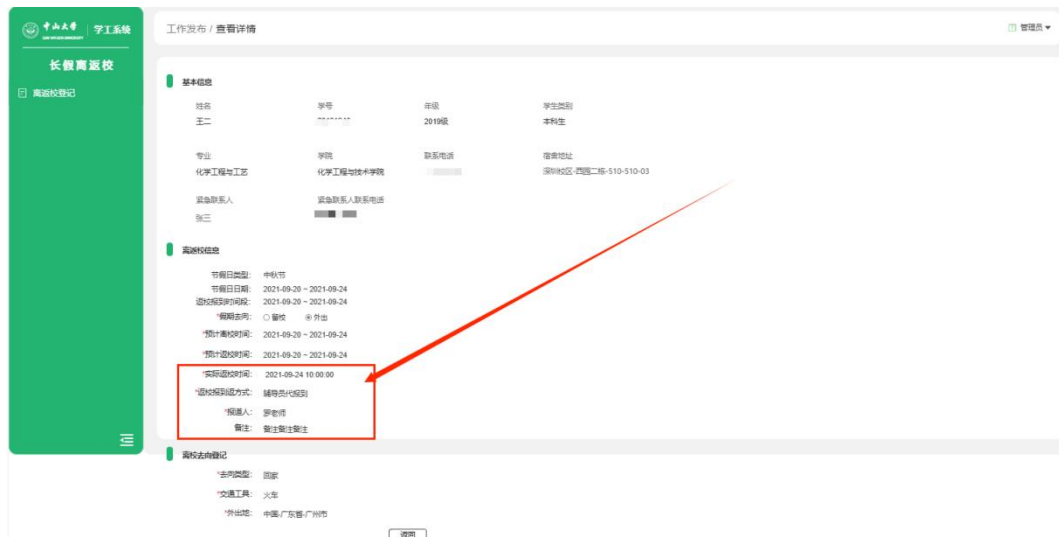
中山大学 SUN YAT-SEN UNIVERSITY | 学工系统

长假离返校

离返校登记

工作发布 / 查看详情

管理员

基本信息

| 姓名 | 学号 | 年级 | 学生类别 |
|---|---|---|---|
| 王二 | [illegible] | 2019级 | 本科生 |
| 专业 | 学院 | 联系电话 | 宿舍地址 |
| 化学工程与工艺 | 化学工程与技术学院 | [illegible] | 深圳校区-西园二栋-510-510-03 |
| 紧急联系人 | 紧急联系人联系电话 | | |
| 张三 | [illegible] | | |

离返校信息

节假日类型: 中秋节
节假日日期: 2021-09-20 ~ 2021-09-24
返校报到时间段: 2021-09-20 ~ 2021-09-24
*假期去向: ○ 留校 ⊙ 外出
*预计离校时间: 2021-09-20 ~ 2021-09-24
*预计返校时间: 2021-09-20 ~ 2021-09-24
*实际返校时间: 2021-09-24 10:00:00
*返校报到方式: 辅导员代报到
*报道人: 罗老师
备注: 备注备注备注

离校去向登记

*去向类型: 回家
*交通工具: 火车
*外出地: 中国-广东省-广州市

返回